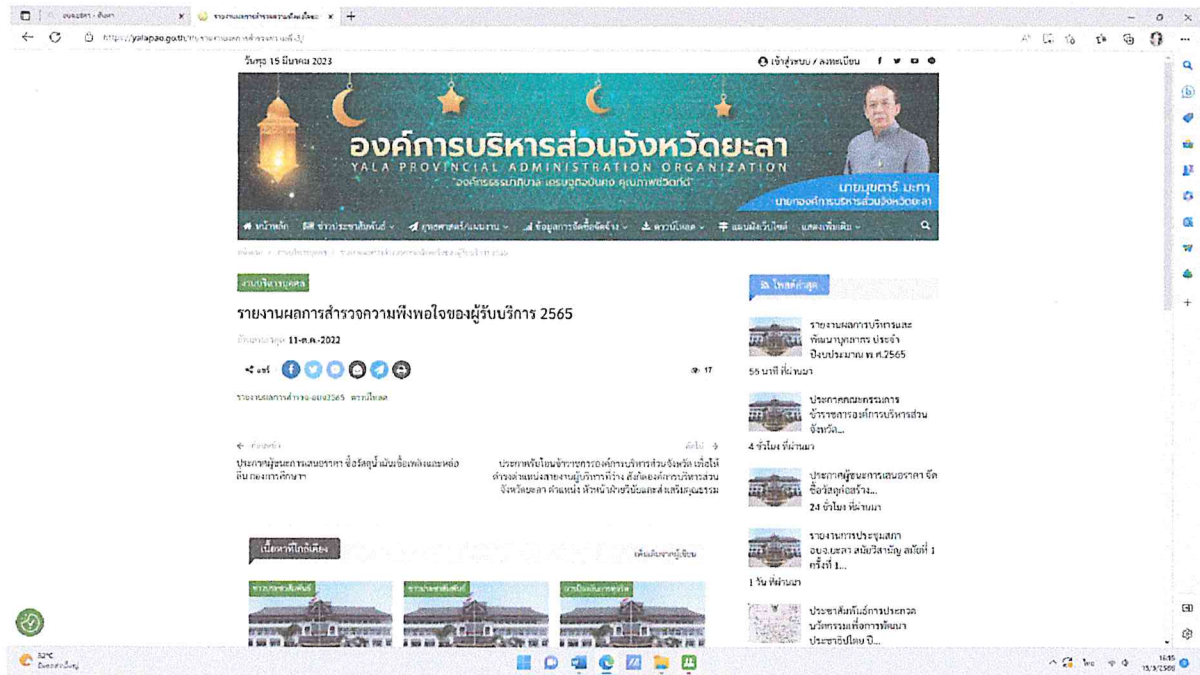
อบจ.ยะลา - ค้นหา
รายงานผลการสำรวจความพึงพอใจ
https://yalapao.go.th/

วันพุธ 15 มีนาคม 2023
เข้าสู่ระบบ / ลงทะเบียน

องค์การบริหารส่วนจังหวัดยะลา
YALA PROVINCIAL ADMINISTRATION ORGANIZATION
"องค์กรธรรมาภิบาล เศรษฐกิจมั่นคง คุณภาพชีวิตดี"
นายมุขตาร์ มะทา
นายกองค์การบริหารส่วนจังหวัดยะลา

หน้าหลัก | ข่าวประชาสัมพันธ์ | ยุทธศาสตร์/แผนงาน | ข้อมูลการจัดซื้อจัดจ้าง | ดาวน์โหลด | แผนผังเว็บไซต์ | แสดงเพิ่มเติม

งานบริหารบุคคล
รายงานผลการสำรวจความพึงพอใจของผู้รับบริการ 2565
อัพเดทล่าสุด 11-ต.ค.-2022
แชร์
17
รายงานผลการสำรวจ อบจ2565 ดาวน์โหลด

ก่อนหน้า
ประกาศผู้ชนะการเสนอราคา ซื้อวัสดุน้ำมันเชื้อเพลิงและหล่อลื่น กองการศึกษา
ถัดไป
ประกาศรับโอนข้าราชการองค์การบริหารส่วนจังหวัด เพื่อให้ดำรงตำแหน่งสายงานผู้บริหารที่ว่าง สังกัดองค์การบริหารส่วนจังหวัดยะลา ตำแหน่ง หัวหน้าฝ่ายวินัยและส่งเสริมคุณธรรม

เนื้อหาที่ใกล้เคียง
เพิ่มเติมจากผู้เขียน
ข่าวประชาสัมพันธ์
ข่าวประชาสัมพันธ์
งานบริหารบุคคล

โพสต์ล่าสุด
รายงานผลการบริหารและพัฒนาบุคลากร ประจำปีงบประมาณ พ.ศ.2565
55 นาที ที่ผ่านมา
ประกาศคณะกรรมการข้าราชการองค์การบริหารส่วนจังหวัด...
4 ชั่วโมง ที่ผ่านมา
ประกาศผู้ชนะการเสนอราคา จัดซื้อวัสดุก่อสร้าง...
24 ชั่วโมง ที่ผ่านมา
รายงานการประชุมสภา อบจ.ยะลา สมัยวิสามัญ สมัยที่ 1 ครั้งที่ 1...
1 วัน ที่ผ่านมา
ประชาสัมพันธ์การประกวดนวัตกรรมเพื่อการพัฒนาประชาธิปไตย ปี...

32°C
16:15
15/3/2566